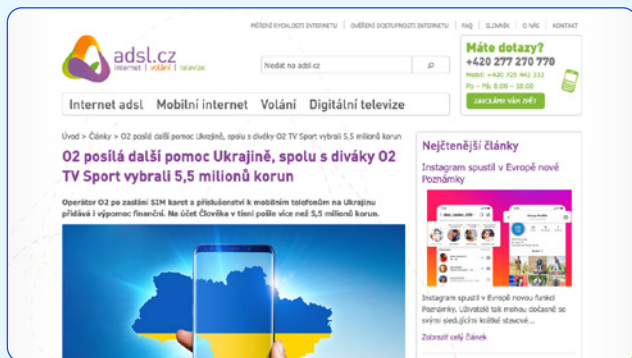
MĚŘENÍ RYCHLOSTI INTERNETU | OVĚŘENÍ DOSTUPNOSTI INTERNETU | FAQ | SLOVNÍK | O NÁS | KONTAKT

adsl.cz
internet | volání | televize

hledat na adsl.cz

Máte dotazy?
+420 277 270 770
Mobil: +420 725 442 332
Po - Pá: 8:00 - 18:00
ZAVOLÁME VÁM ZPĚT

Internet adsl | Mobilní internet | Volání | Digitální televize

Úvod > Články > O2 posílá další pomoc Ukrajině, spolu s diváky O2 TV Sport vybrali 5,5 milionů korun

O2 posílá další pomoc Ukrajině, spolu s diváky O2 TV Sport vybrali 5,5 milionů korun

Operátor O2 po zaslání SIM karet a příslušenství k mobilním telefonům na Ukrajinu přidává i výpomoc finanční. Na účet Člověka v tísni pošle více než 5,5 milionů korun.

Nejčtenější články

Instagram spustil v Evropě nové Poznámky

Instagram spustil v Evropě novou funkci Poznámky. Uživatelé tak mohou dočasně se svými sledujícími krátké stavové...

Zobrazit celý článek